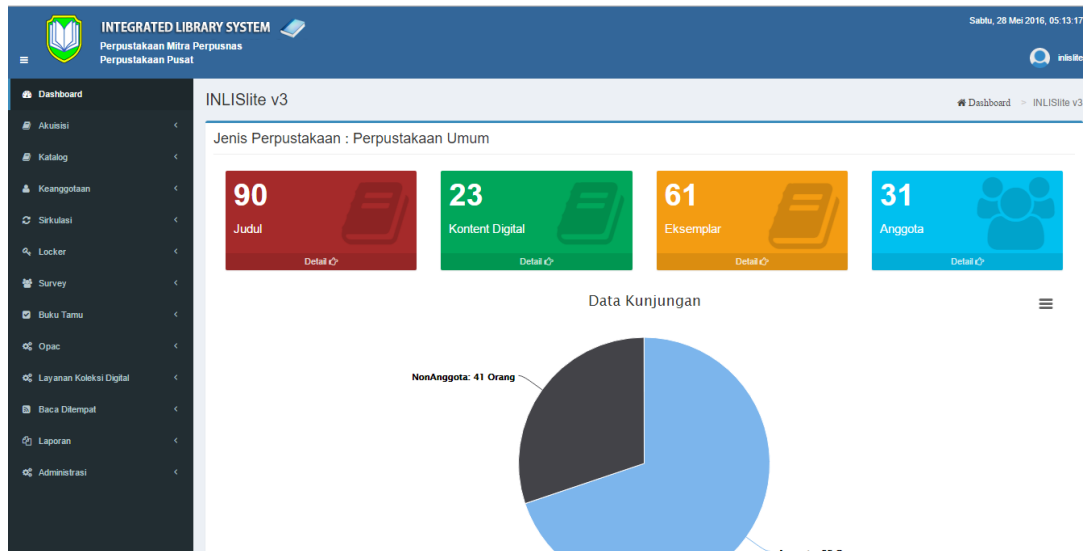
INTEGRATED LIBRARY SYSTEM
Perpustakaan Mitra Perpusnas
Perpustakaan Pusat

Sabtu, 28 Mei 2016, 05:13:17

inlislite

Dashboard
Akuisisi
Katalog
Keanggotaan
Sirkulasi
Locker
Survey
Buku Tamu
Opac
Layanan Koleksi Digital
Baca Ditempat
Laporan
Administrasi

INLISlite v3

Dashboard > INLISlite v3

Jenis Perpustakaan : Perpustakaan Umum

90
Judul
Detail

23
Kontent Digital
Detail

61
Eksemplar
Detail

31
Anggota
Detail

Data Kunjungan

NonAnggota: 41 Orang